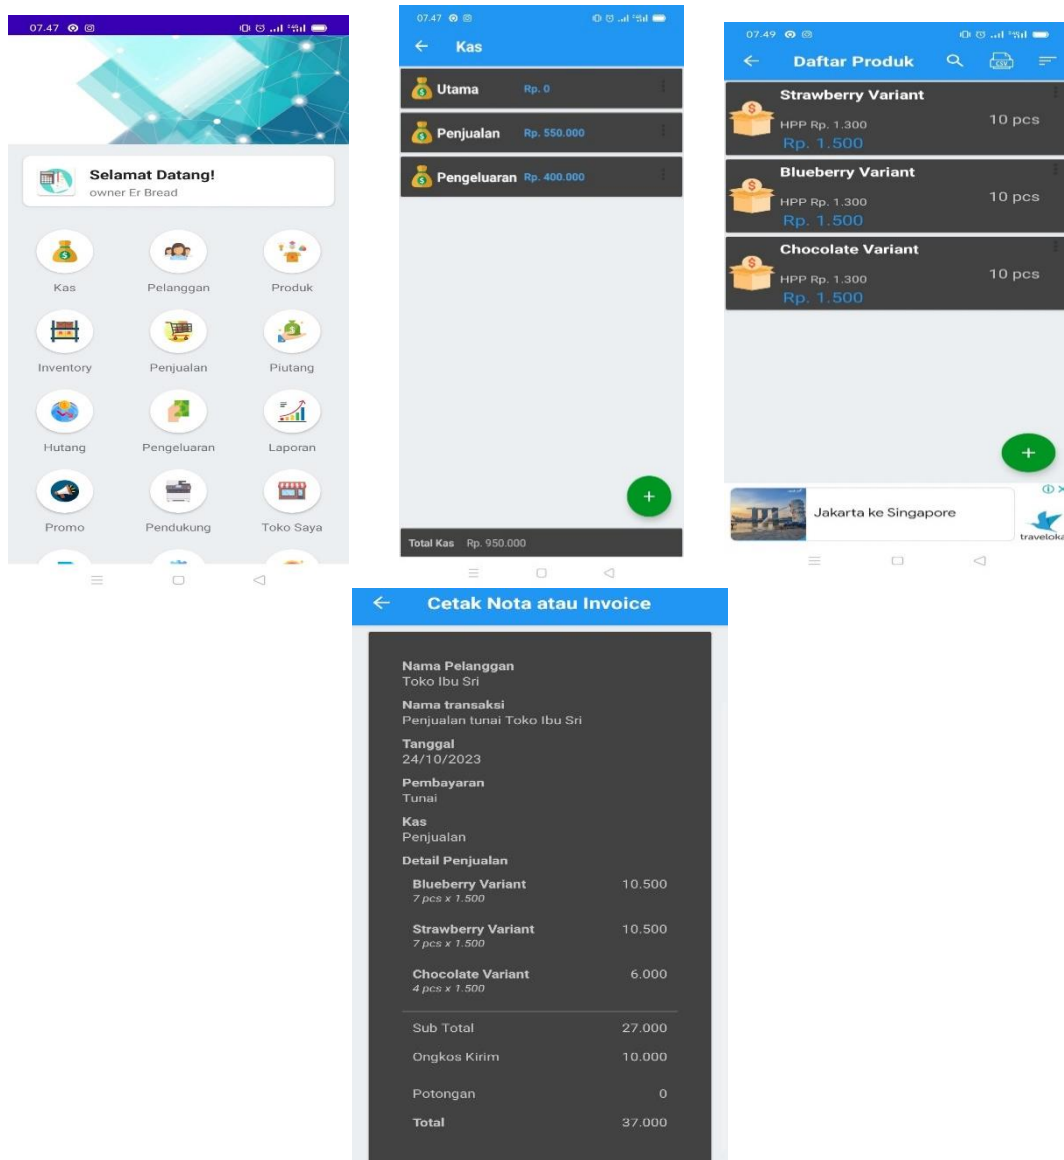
07.47

Selamat Datang!
owner Er Bread

Kas
Pelanggan
Produk
Inventory
Penjualan
Piutang
Hutang
Pengeluaran
Laporan
Promo
Pendukung
Toko Saya

07.47

Kas

Utama Rp. 0
Penjualan Rp. 550.000
Pengeluaran Rp. 400.000

+

Total Kas Rp. 950.000

07.49

Daftar Produk

Strawberry Variant
HPP Rp. 1.300
Rp. 1.500
10 pcs

Blueberry Variant
HPP Rp. 1.300
Rp. 1.500
10 pcs

Chocolate Variant
HPP Rp. 1.300
Rp. 1.500
10 pcs

+

Jakarta ke Singapore
traveloka

Cetak Nota atau Invoice

Nama Pelanggan
Toko Ibu Sri
Nama transaksi
Penjualan tunai Toko Ibu Sri
Tanggal
24/10/2023
Pembayaran
Tunai
Kas
Penjualan
Detail Penjualan

| | |
|---|---|
| Blueberry Variant<br>7 pcs x 1.500 | 10.500 |
| Strawberry Variant<br>7 pcs x 1.500 | 10.500 |
| Chocolate Variant<br>4 pcs x 1.500 | 6.000 |
| Sub Total | 27.000 |
| Ongkos Kirim | 10.000 |
| Potongan | 0 |
| Total | 37.000 |